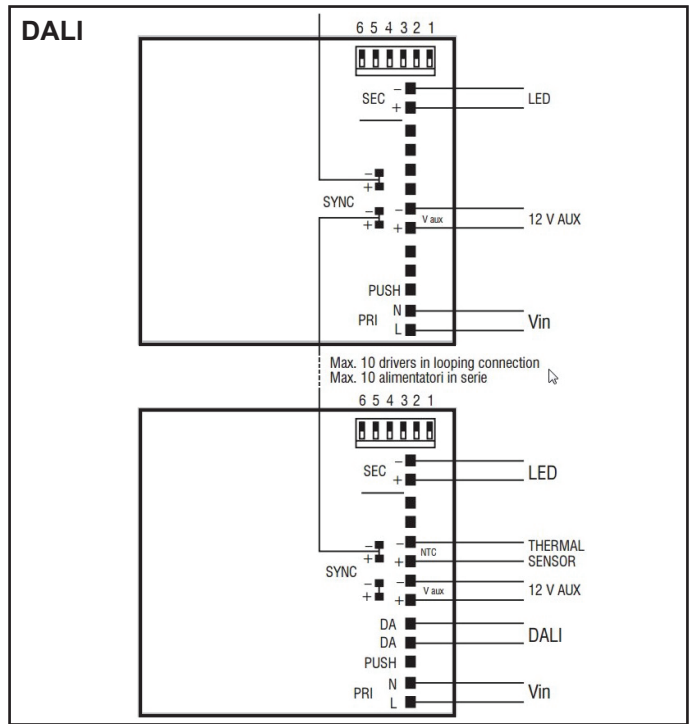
DALI

6 5 4 3 2 1

SEC − +
LED

SYNC − + − +
V aux − +
12 V AUX

PUSH
PRI N L
Vin

Max. 10 drivers in looping connection
Max. 10 alimentatori in serie

6 5 4 3 2 1

SEC − +
LED

SYNC − + − +
NTC − +
THERMAL SENSOR
V aux − +
12 V AUX

DA
DA
DALI

PUSH
PRI N L
Vin